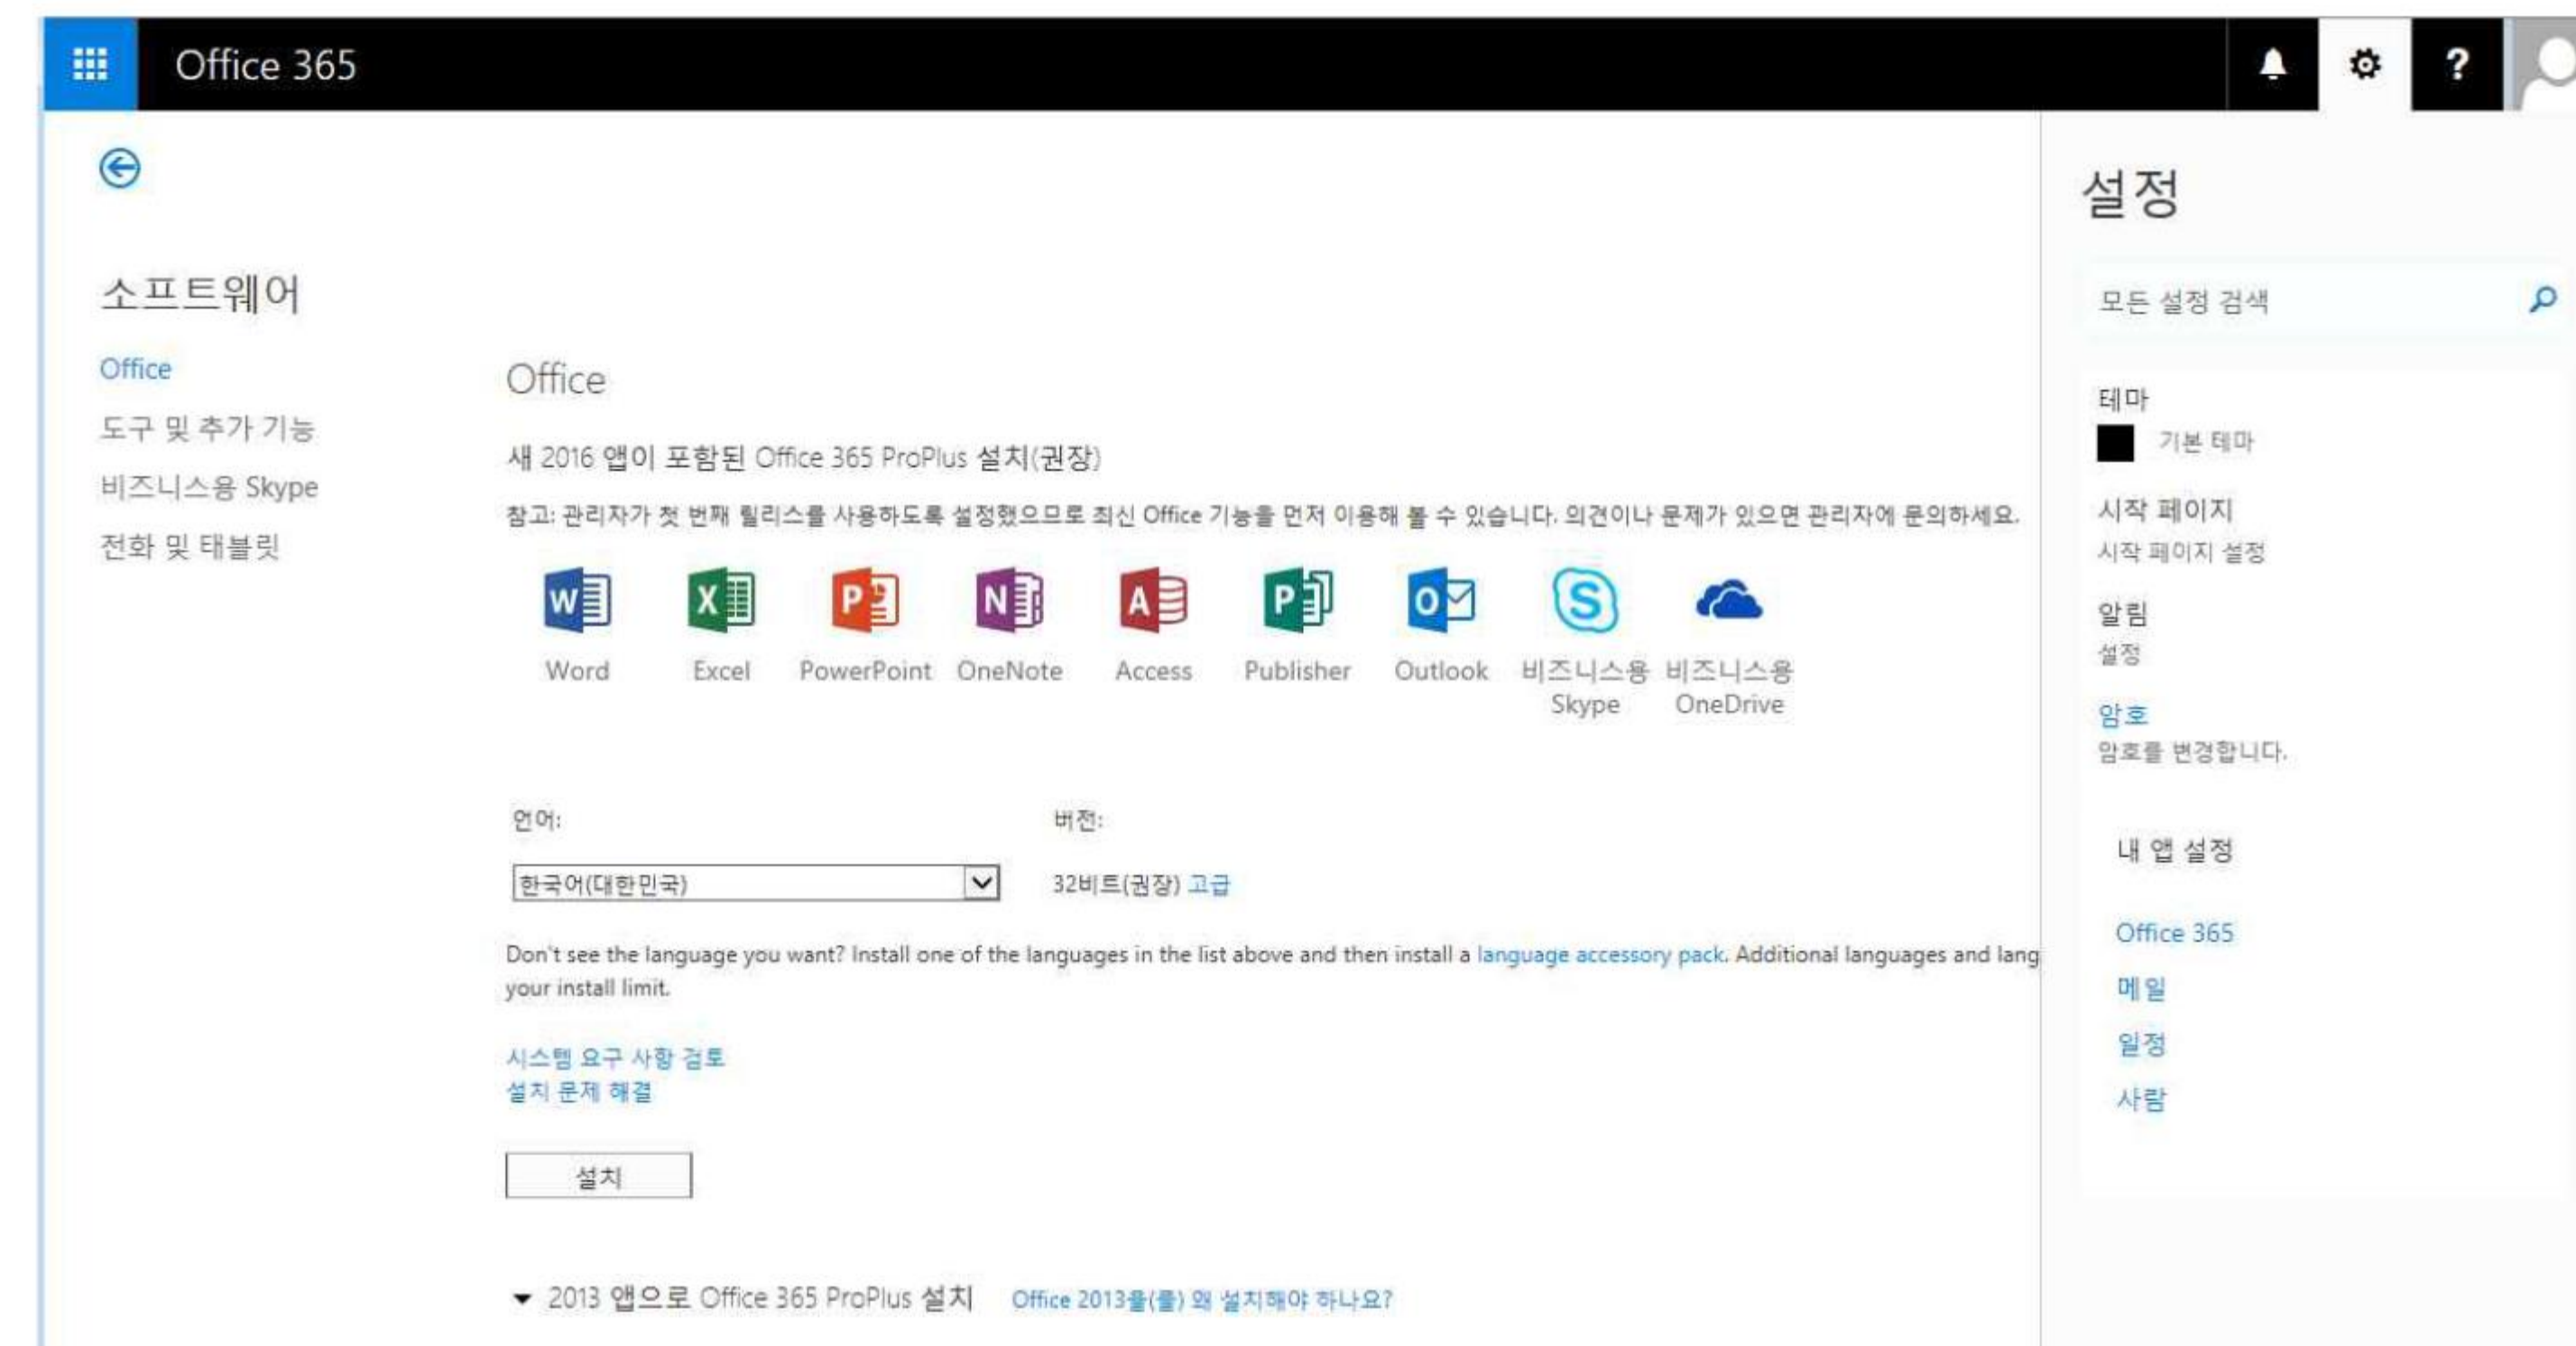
Office 365

소프트웨어

Office
도구 및 추가 기능
비즈니스용 Skype
전화 및 태블릿

Office

새 2016 앱이 포함된 Office 365 ProPlus 설치(권장)

참고: 관리자가 첫 번째 릴리스를 사용하도록 설정했으므로 최신 Office 기능을 먼저 이용해 볼 수 있습니다. 의견이나 문제가 있으면 관리자에 문의하세요.

Word Excel PowerPoint OneNote Access Publisher Outlook 비즈니스용 Skype 비즈니스용 OneDrive

언어:
한국어(대한민국)

버전:
32비트(권장) 고급

Don't see the language you want? Install one of the languages in the list above and then install a language accessory pack. Additional languages and lang your install limit.

시스템 요구 사항 검토
설치 문제 해결

설치

2013 앱으로 Office 365 ProPlus 설치 Office 2013을(를) 왜 설치해야 하나요?

설정

모든 설정 검색

테마
기본 테마

시작 페이지
시작 페이지 설정

알림
설정

암호
암호를 변경합니다.

내 앱 설정

Office 365
메일
일정
사람